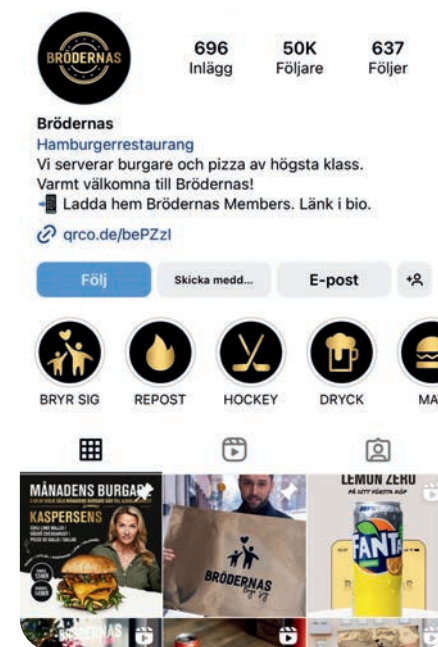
BRÖDERNAS

696
Inlägg

50K
Följare

637
Följer

Brödernas
Hamburgerrestaurang
Vi serverar burgare och pizza av högsta klass.
Varmt välkomna till Brödernas!
📲 Ladda hem Brödernas Members. Länk i bio.
qrco.de/bePZzl

Följ
Skicka medd...
E-post

BRYR SIG
REPOST
HOCKEY
DRYCK
MA

MÅNADENS BURGARE
KASPERSENS

BRÖDERNAS

LEMON ZERO
FANTA

BRÖDERNAS